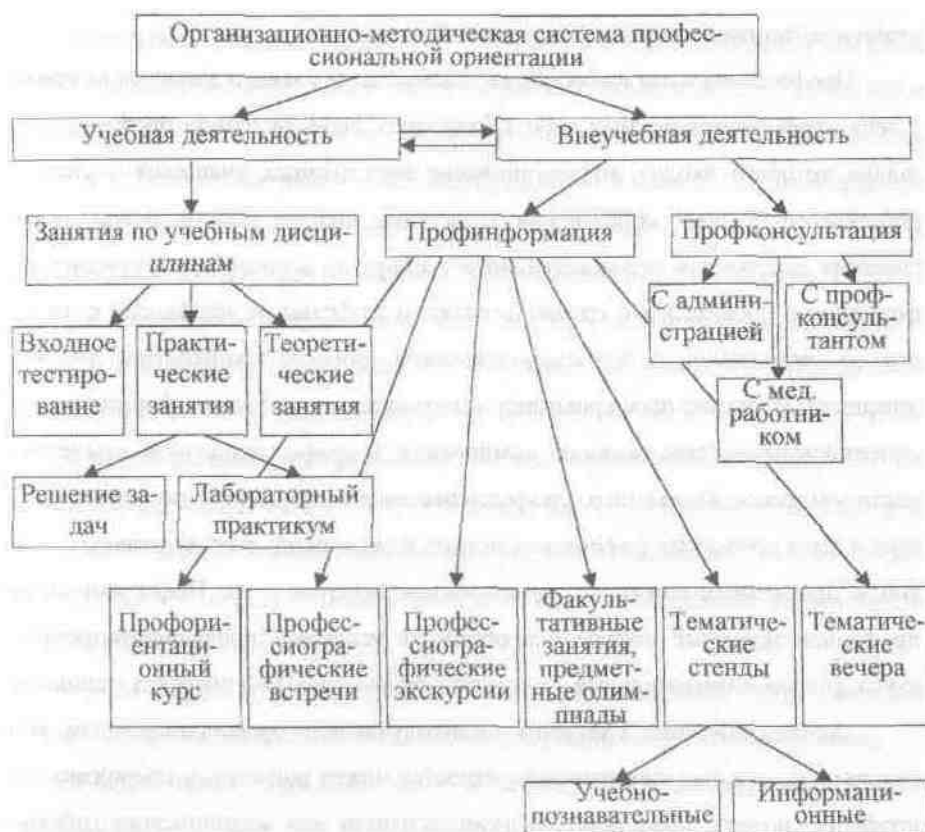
Организационно-методическая система профессиональной ориентации

Учебная деятельность

Внеучебная деятельность

Занятия по учебным дисциплинам

Профинформация

Профконсультация

С администрацией

С профконсультантом

С мед. работником

Входное тестирование

Практические занятия

Теоретические занятия

Решение задач

Лабораторный практикум

Профориентационный курс

Профессиографические встречи

Профессиографические экскурсии

Факультативные занятия, предметные олимпиады

Тематические стенды

Тематические вечера

Учебно-познавательные

Информационные